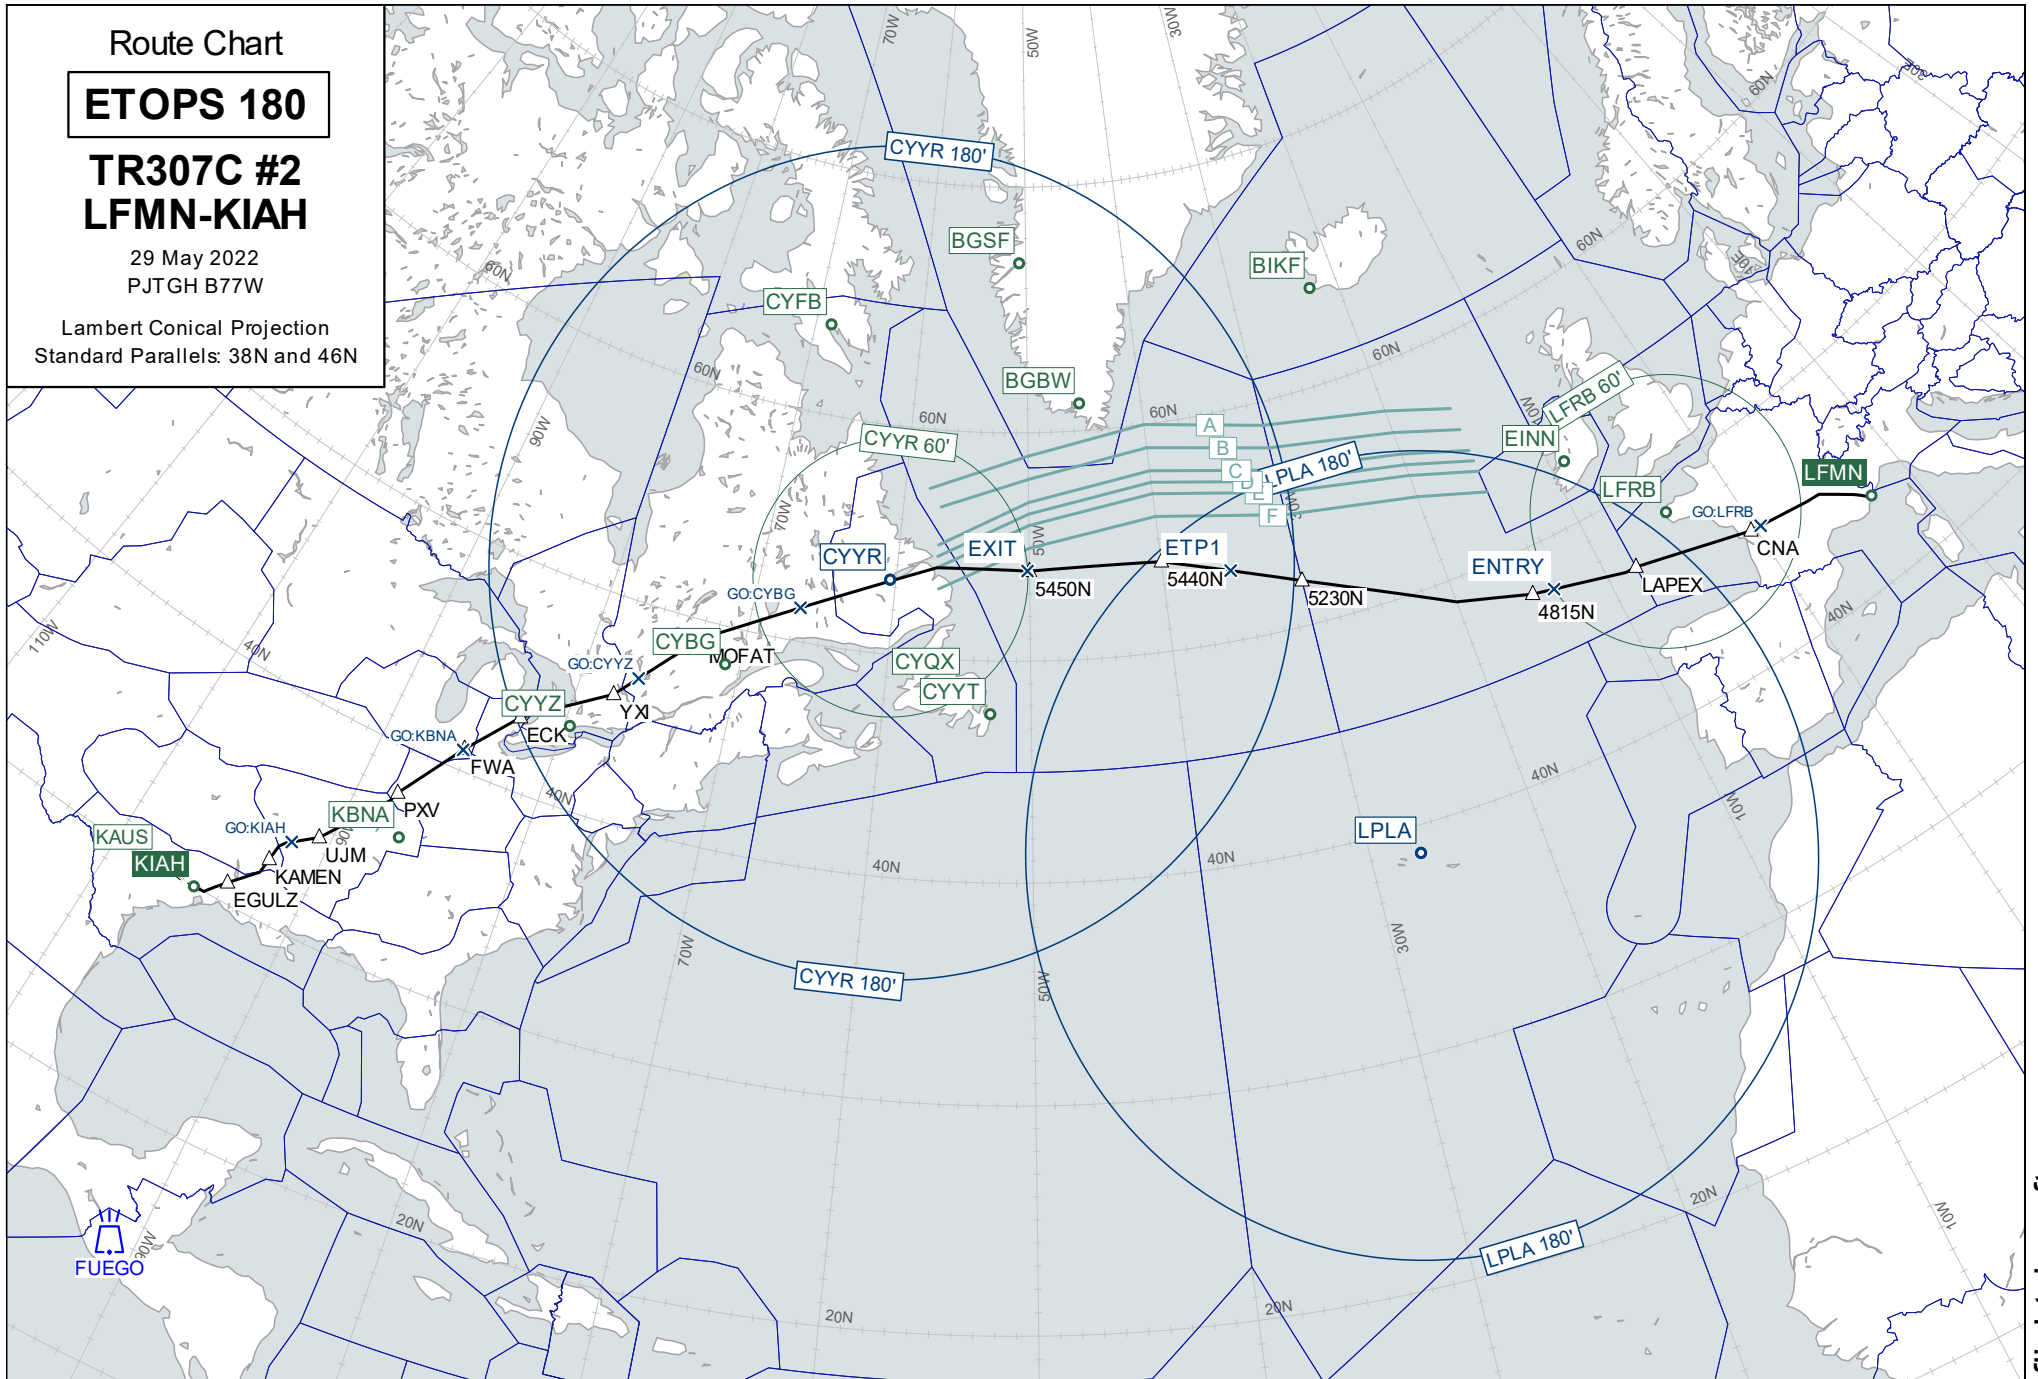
Route Chart

ETOPS 180

TR307C #2
LFMN-KIAH

29 May 2022
PJTGH B77W

Lambert Conical Projection
Standard Parallels: 38N and 46N

70W 50W 30W

CYYR 180'

BGSF
BIKF
CYFB
BGBW
60N
60N
60N
60N
60N
60N
90W
CYYR 60'
A
B
C
D
E
F
LPLA 180'
LFRB 60'
EINN
LFRB
LFMN
GO:LFRB
CNA
LAPEX
ENTRY
4815N
5230N
ETP1
5440N
EXIT
5450N
CYYR
GO:CYBG
CYBG
MOFAT
CYQX
CYYT
GO:CYYZ
YXI
CYYZ
ECK
GO:KBNA
FWA
PXV
KBNA
GO:KIAH
UJM
KAMEN
EGULZ
KAUS
KIAH
110W
40N
40N
40N
40N
40N
40N
LPLA
70W
50W
30W
10W
10W
CYYR 180'
20N
20N
20N
20N
LPLA 180'
FUEGO